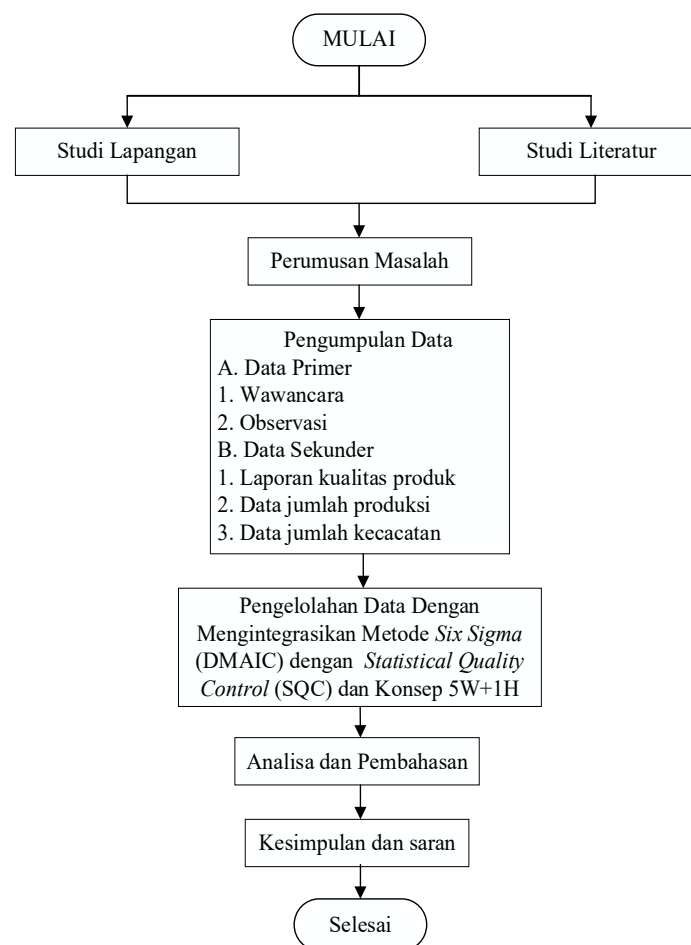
MULAI

Studi Lapangan

Studi Literatur

Perumusan Masalah

Pengumpulan Data
A. Data Primer
1. Wawancara
2. Observasi
B. Data Sekunder
1. Laporan kualitas produk
2. Data jumlah produksi
3. Data jumlah kecacatan

Pengelolahan Data Dengan Mengintegrasikan Metode *Six Sigma* (DMAIC) dengan *Statistical Quality Control* (SQC) dan Konsep 5W+1H

Analisa dan Pembahasan

Kesimpulan dan saran

Selesai